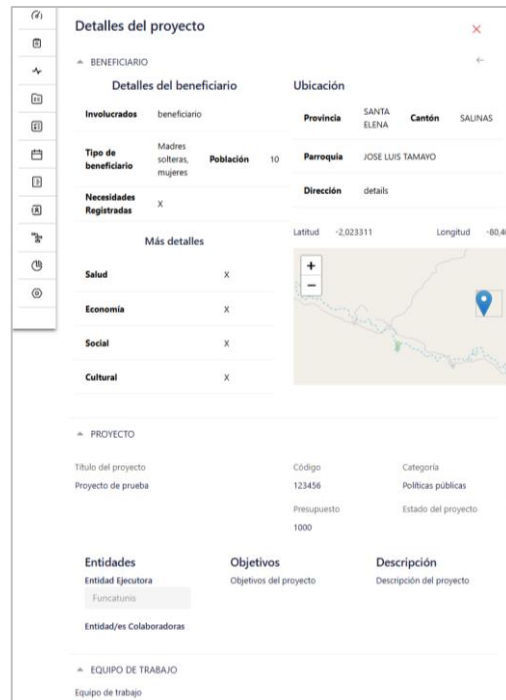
Detalles del proyecto

×

BENEFICIARIO

Detalles del beneficiario

| Involucrados | beneficiario | | |
|---|---|---|---|
| Tipo de beneficiario | Madres solteras, mujeres | Población | 10 |
| Necesidades Registradas | X | | |

Ubicación

| Provincia | SANTA ELENA | Cantón | SALINAS |
|---|---|---|---|
| Parroquia | JOSE LUIS TAMAYO | | |
| Dirección | details | | |

Latitud -2,023311 Longitud -80,4

+
−

Más detalles

| Salud | X |
|---|---|
| Economía | X |
| Social | X |
| Cultural | X |

PROYECTO

Título del proyecto
Proyecto de prueba

Código
123456

Categoría
Políticas públicas

Presupuesto
1000

Estado del proyecto

Entidades
Entidad Ejecutora
Funcatunis

Entidad/es Colaboradoras

Objetivos
Objetivos del proyecto

Descripción
Descripción del proyecto

EQUIPO DE TRABAJO

Equipo de trabajo